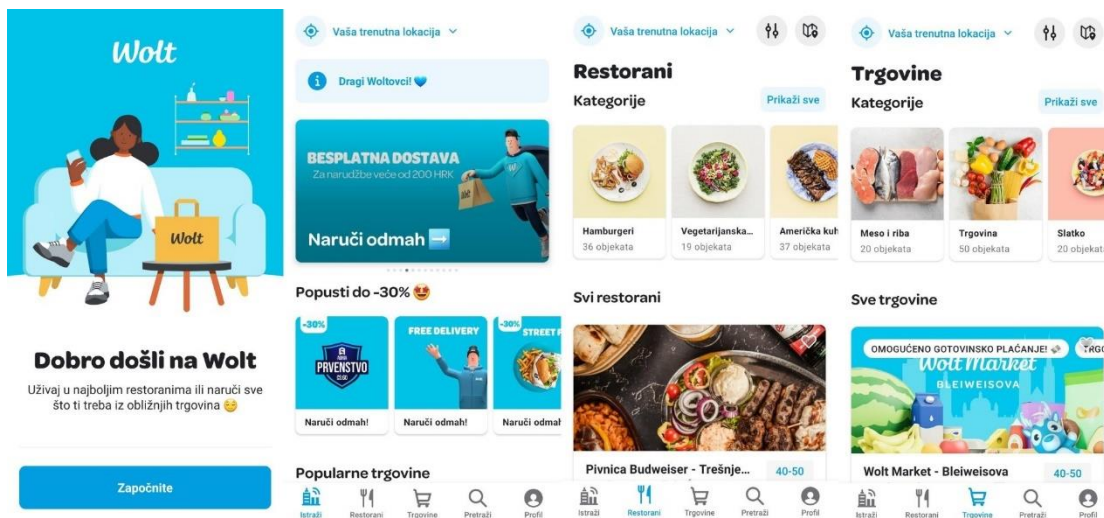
Wolt

Wolt

Dobro došli na Wolt

Uživaj u najboljim restoranima ili naruči sve što ti treba iz obližnjih trgovina 😊

Započnite

Vaša trenutna lokacija

Dragi Woltovci! 💙

BESPLATNA DOSTAVA
Za narudžbe veće od 200 HRK

Naruči odmah ➡️

Popusti do -30% 😍

-30%
PRVENSTVO

FREE DELIVERY

-30% STREET F

Naruči odmah!

Naruči odmah!

Naruči odmah

Popularne trgovine

Istraži Restorani Trgovine Pretraži Profil

Vaša trenutna lokacija

Restorani

Kategorije

Prikaži sve

Hamburgeri
36 objekata

Vegetarijanska...
19 objekata

Američka kuh
37 objekata

Svi restorani

Pivnica Budweiser - Trešnje...

40-50

Istraži Restorani Trgovine Pretraži Profil

Vaša trenutna lokacija

Trgovine

Kategorije

Prikaži sve

Meso i riba
20 objekata

Trgovina
50 objekata

Slatko
20 objekat

Sve trgovine

OMOGUĆENO GOTOVINSKO PLAĆANJE!

Wolt Market
BLEIWEISOVA

Wolt Market - Bleiweisova

40-50

Istraži Restorani Trgovine Pretraži Profil